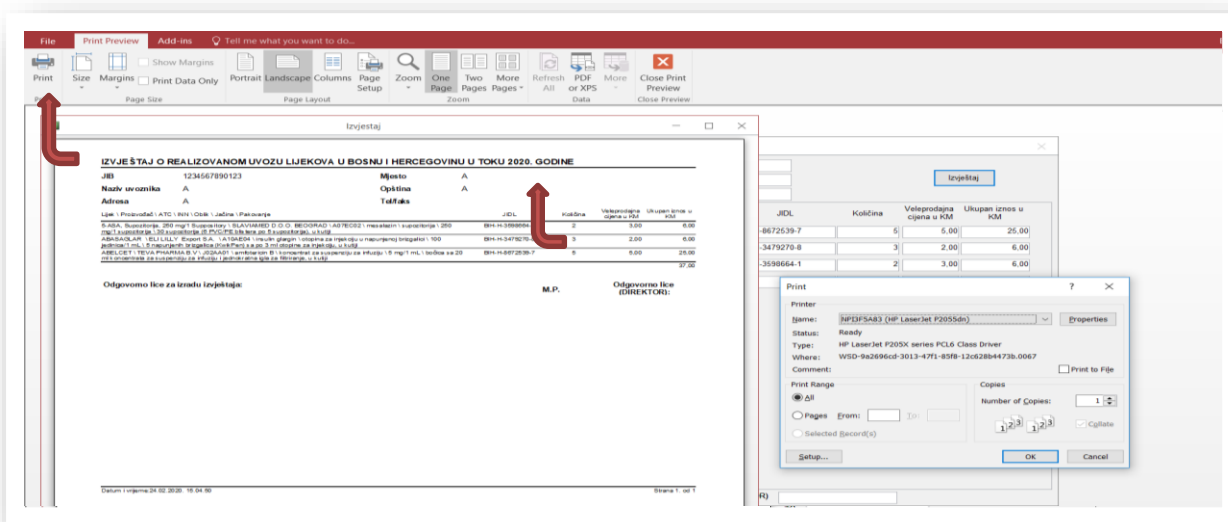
File Print Preview Add-ins Tell me what you want to do...

Print Size Margins Show Margins Print Data Only Portrait Landscape Columns Page Setup Zoom One Page Two Pages More Pages Refresh All PDF or XPS More Close Print Preview

Print Page Size Page Layout Zoom Data Close Preview

Izvjestaj

IZVJEŠTAJ O REALIZOVANOM UVOZU LIJEKOVA U BOSNU I HERCEGOVINU U TOKU 2020. GODINE

JIB 1234567890123 Mjesto A
Naziv uvoznika A Opština A
Adresa A Tel/faks

Lijek \ Proizvođač \ ATC \ INN \ Oblik \ Jačina \ Pakovanje JIDL Količina Veleprodajna cijena u KM Ukupan iznos u KM

5-ASA, Supozitorija, 250 mg/1 Supozitory \ SLAVIAMED D.O.O. BEOGRAD \ A07EC02 \ mesalazin \ supozitorija \ 250 mg/1 supozitorija \ 30 supozitorija (6 PVC/PE blis tera po 5 supozitorija), u kutiji BIH-H-3598664- 2 3,00 6,00
ABASAGLAR \ ELI LILLY Export S.A. \ A10AE04 \ insulin glargin \ otopina za injekciju u napunjenoj brizgalici \ 100 jedinica/1 mL \ 5 napunjenih brizgalica (KwikPen) s po 3 ml otopine za injekciju, u kutiji BIH-H-3479270- 3 2,00 6,00
ABELCET \ TEVA PHARMA B.V \ J02AA01 \ amfotericin B \ koncentrat za suspenziju za infuziju \ 5 mg/1 mL \ bočica sa 20 ml koncentrata za suspenziju za infuziju i jednokratna igla za filtraciju, u kutiji BIH-H-8672539-7 5 5,00 25,00
37,00

Odgovorno lice za izradu izvještaja: M.P. Odgovorno lice (DIREKTOR):

Datum i vrijeme:24.02.2020. 15:04:50 Strana 1. od 1

Izvještaj

| JIDL | Količina | Veleprodajna cijena u KM | Ukupan iznos u KM |
|---|---|---|---|
| -8672539-7 | 5 | 5,00 | 25,00 |
| -3479270-8 | 3 | 2,00 | 6,00 |
| -3598664-1 | 2 | 3,00 | 6,00 |

Print ? ×
Printer
Name: NPI3F5A83 (HP LaserJet P2055dn) Properties
Status: Ready
Type: HP LaserJet P205X series PCL6 Class Driver
Where: WSD-9a2696cd-3013-47f1-85f8-12c628b4473b.0067
Comment: Print to File
Print Range
All
Pages From: To:
Selected Record(s)
Copies
Number of Copies: 1
Collate
Setup... OK Cancel
R)